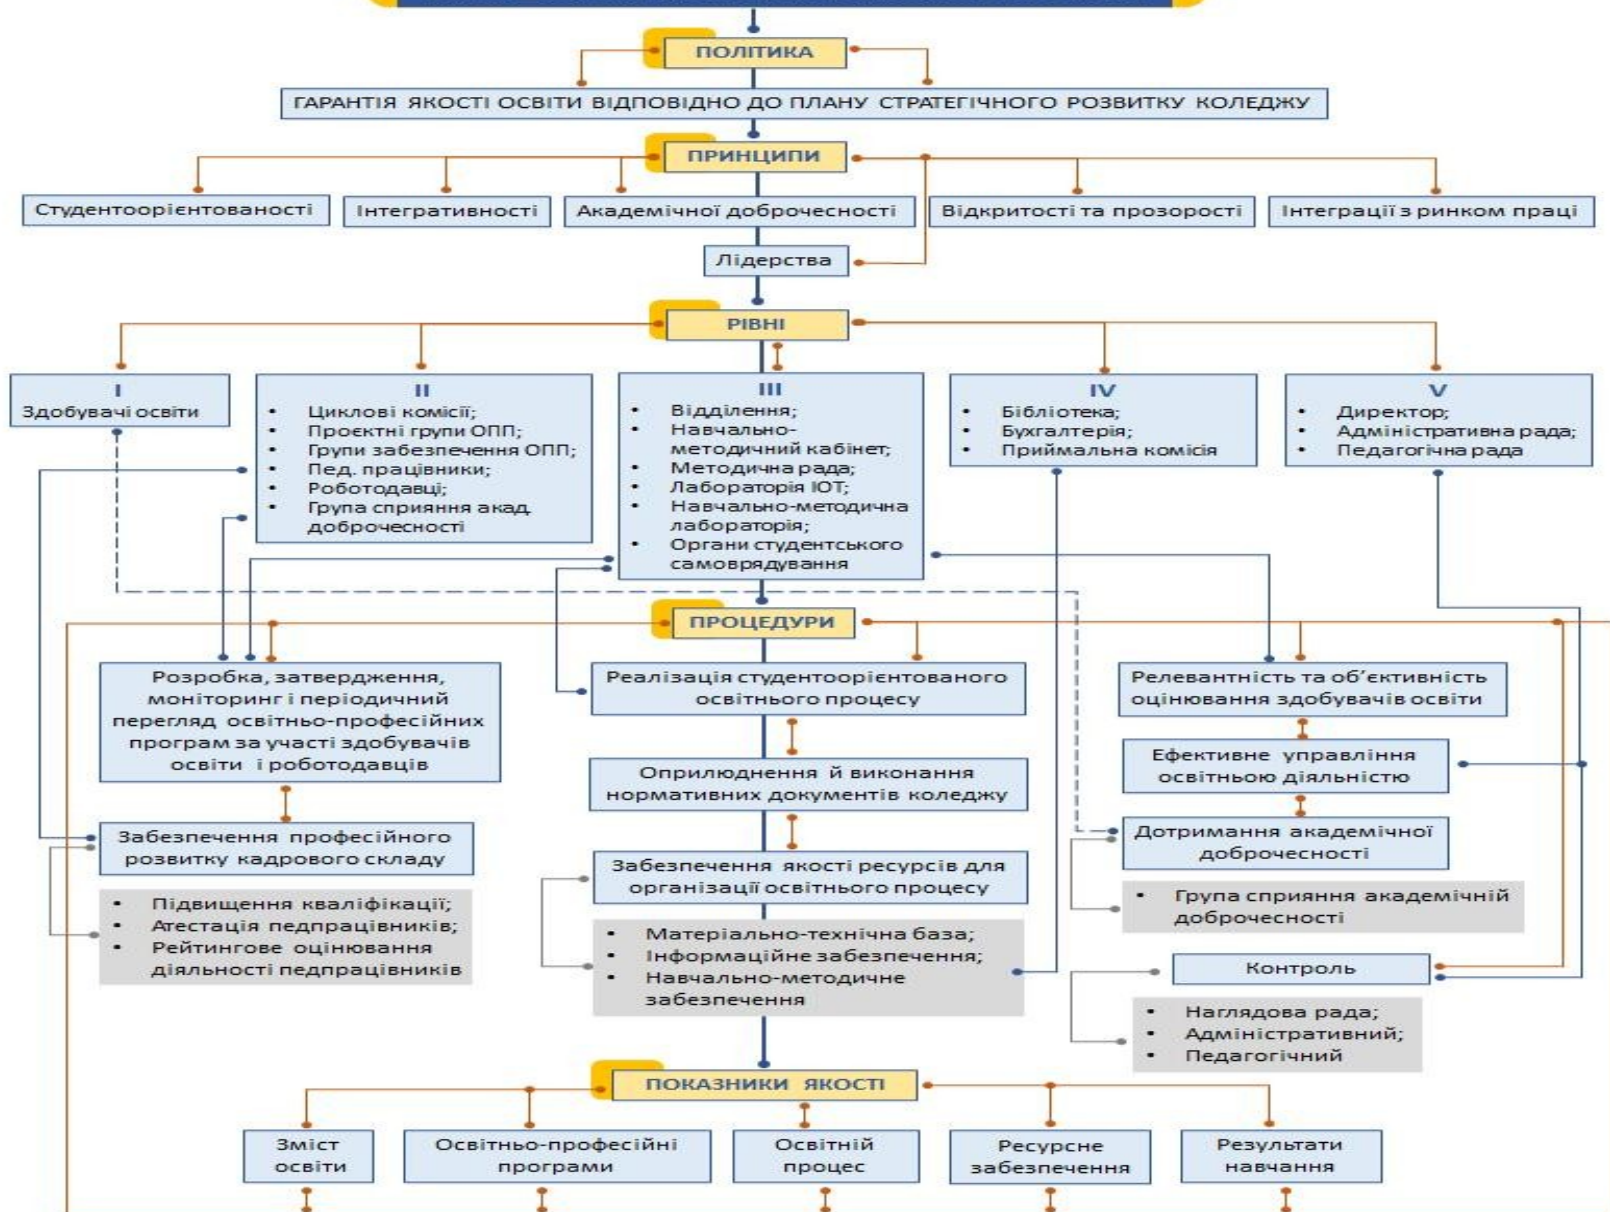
ПОЛІТИКА

ГАРАНТІЯ ЯКОСТІ ОСВІТИ ВІДПОВІДНО ДО ПЛАНУ СТРАТЕГІЧНОГО РОЗВИТКУ КОЛЕДЖУ

ПРИНЦИПИ

Студентоорієнтованості

Інтегративності

Академічної доброчесності

Відкритості та прозорості

Інтеграції з ринком праці

Лідерства

РІВНІ

I
Здобувачі освіти

II
• Циклові комісії;
• Проектні групи ОПП;
• Групи забезпечення ОПП;
• Пед. працівники;
• Роботодавці;
• Група сприяння акад доброчесності

III
• Відділення;
• Навчально-методичний кабінет;
• Методична рада;
• Лабораторія ІОТ;
• Навчально-методична лабораторія;
• Органи студентського самоврядування

IV
• Бібліотека;
• Бухгалтерія;
• Приймальна комісія

V
• Директор;
• Адміністративна рада;
• Педагогічна рада

ПРОЦЕДУРИ

Розробка, затвердження, моніторинг і періодичний перегляд освітньо-професійних програм за участі здобувачів освіти і роботодавців

Реалізація студентоорієнтованого освітнього процесу

Релевантність та об'єктивність оцінювання здобувачів освіти

Оприлюднення й виконання нормативних документів коледжу

Ефективне управління освітньою діяльністю

Забезпечення професійного розвитку кадрового складу

Дотримання академічної доброчесності

• Підвищення кваліфікації;
• Атестація педпрацівників;
• Рейтингове оцінювання діяльності педпрацівників

Забезпечення якості ресурсів для організації освітнього процесу

• Група сприяння академічній доброчесності

• Матеріально-технічна база;
• Інформаційне забезпечення;
• Навчально-методичне забезпечення

Контроль

• Наглядова рада;
• Адміністративний;
• Педагогічний

ПОКАЗНИКИ ЯКОСТІ

Зміст освіти

Освітньо-професійні програми

Освітній процес

Ресурсне забезпечення

Результати навчання